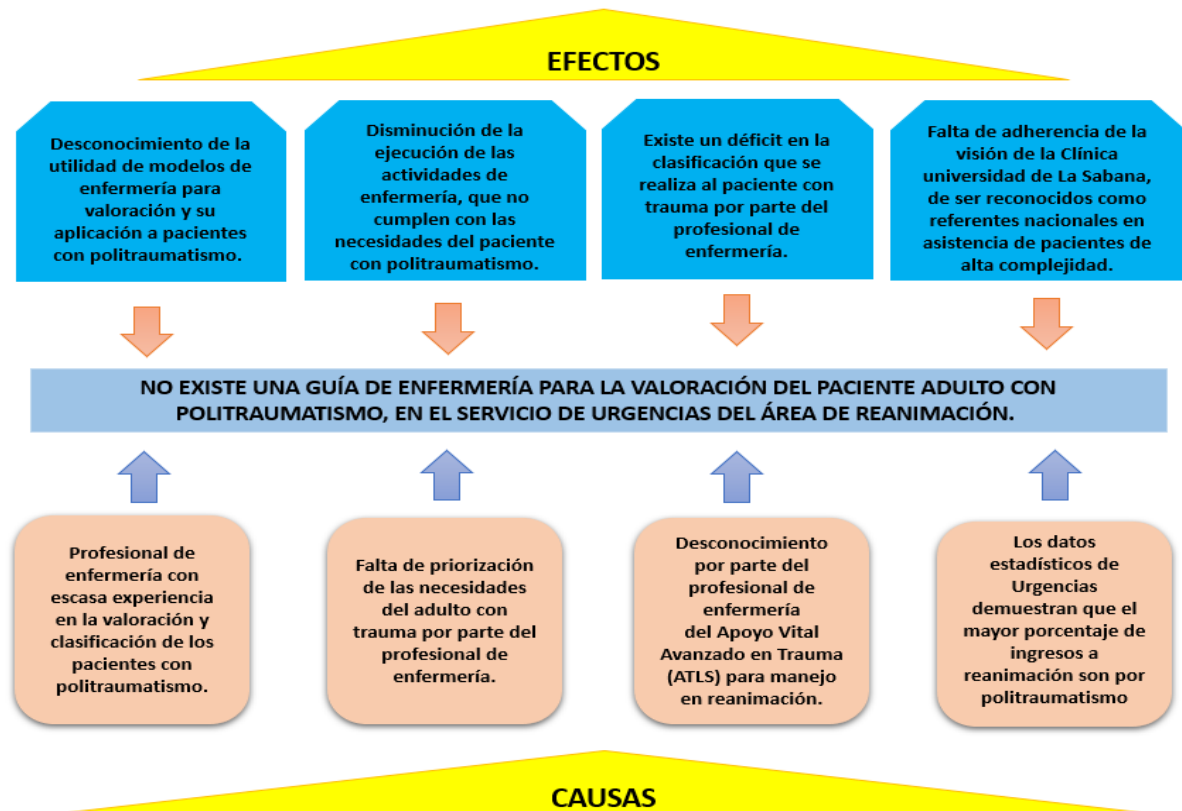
EFECTOS

Desconocimiento de la utilidad de modelos de enfermería para valoración y su aplicación a pacientes con politraumatismo.

Disminución de la ejecución de las actividades de enfermería, que no cumplen con las necesidades del paciente con politraumatismo.

Existe un déficit en la clasificación que se realiza al paciente con trauma por parte del profesional de enfermería.

Falta de adherencia de la visión de la Clínica universidad de La Sabana, de ser reconocidos como referentes nacionales en asistencia de pacientes de alta complejidad.

NO EXISTE UNA GUÍA DE ENFERMERÍA PARA LA VALORACIÓN DEL PACIENTE ADULTO CON POLITRAUMATISMO, EN EL SERVICIO DE URGENCIAS DEL ÁREA DE REANIMACIÓN.

Profesional de enfermería con escasa experiencia en la valoración y clasificación de los pacientes con politraumatismo.

Falta de priorización de las necesidades del adulto con trauma por parte del profesional de enfermería.

Desconocimiento por parte del profesional de enfermería del Apoyo Vital Avanzado en Trauma (ATLS) para manejo en reanimación.

Los datos estadísticos de Urgencias demuestran que el mayor porcentaje de ingresos a reanimación son por politraumatismo

CAUSAS